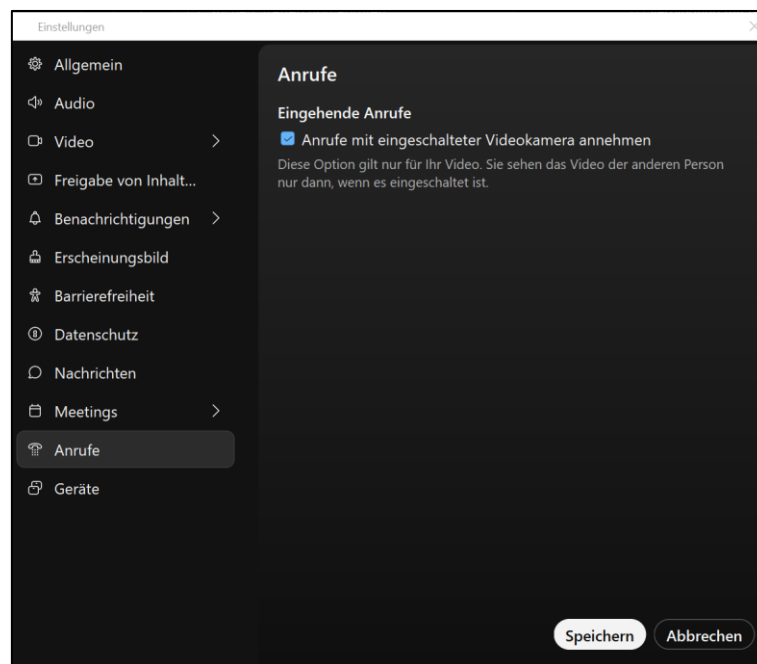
Einstellungen

Allgemein
Audio
Video
Freigabe von Inhalt...
Benachrichtigungen
Erscheinungsbild
Barrierefreiheit
Datenschutz
Nachrichten
Meetings
Anrufe
Geräte

Anrufe

Eingehende Anrufe

Anrufe mit eingeschalteter Videokamera annehmen

Diese Option gilt nur für Ihr Video. Sie sehen das Video der anderen Person nur dann, wenn es eingeschaltet ist.

Speichern
Abbrechen